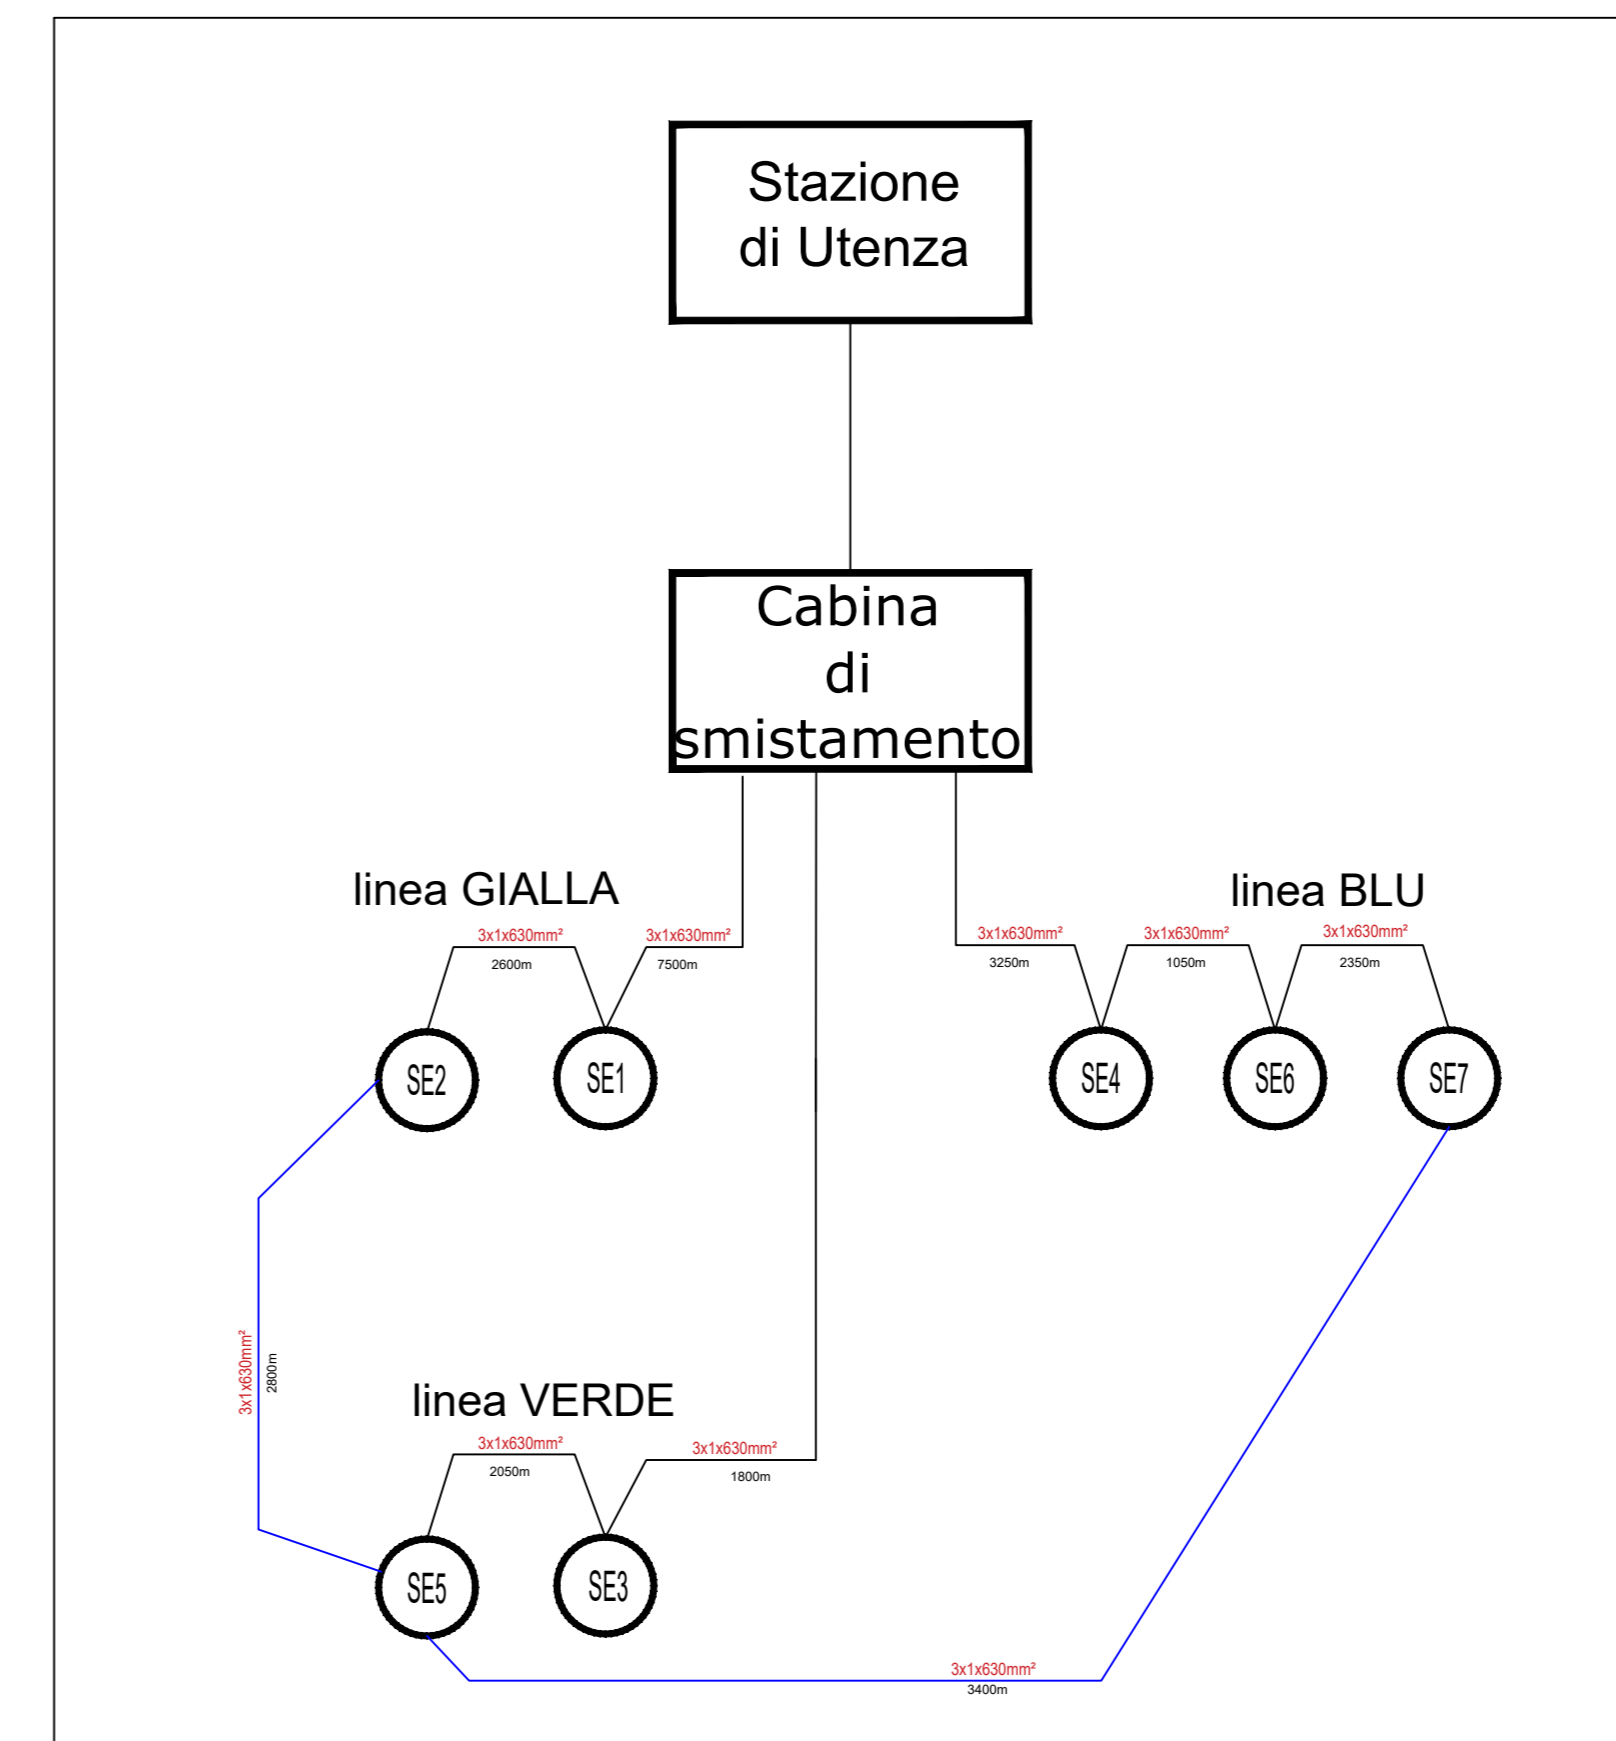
Stazione di Utenza

Cabina di smistamento

linea GIALLA

3x1x630mm²
2600m

3x1x630mm²
7500m

SE2

SE1

linea BLU

3x1x630mm²
3250m

3x1x630mm²
1050m

3x1x630mm²
2350m

SE4

SE6

SE7

3x1x630mm²
2800m

linea VERDE

3x1x630mm²
2050m

3x1x630mm²
1800m

SE5

SE3

3x1x630mm²
3400m